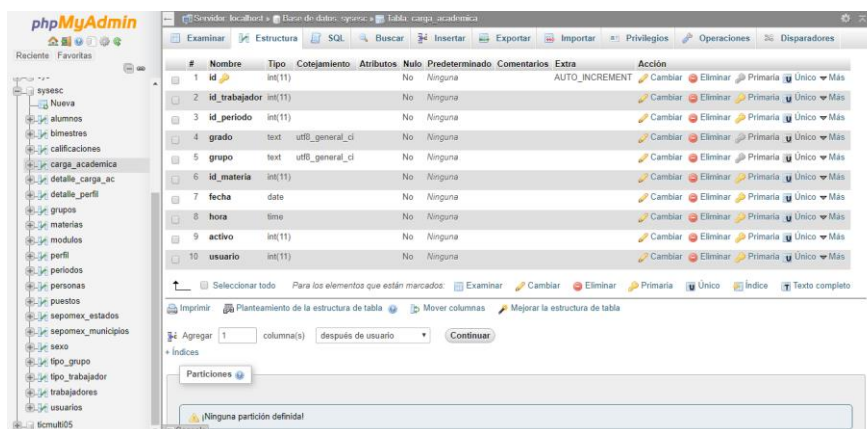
phpMyAdmin

Reciente Favoritos

sysesc
Nueva
alumnos
bimestres
calificaciones
carga_academica
detalle_carga_ac
detalle_perfil
grupos
materias
modulos
perfil
periodos
personas
puestos
sepomex_estados
sepomex_municipios
sexo
tipo_grupo
tipo_trabajador
trabajadores
usuarios
ticmulti05

Servidor: localhost » Base de datos: sysesc » Tabla: carga_academica

Examinar | Estructura | SQL | Buscar | Insertar | Exportar | Importar | Privilegios | Operaciones | Disparadores

| # | Nombre | Tipo | Cotejamiento | Atributos | Nulo | Predeterminado | Comentarios | Extra | Acción |
|---|---|---|---|---|---|---|---|---|---|
| 1 | id | int(11) | | | No | Ninguna | | AUTO_INCREMENT | Cambiar Eliminar Primaria Único Más |
| 2 | id_trabajador | int(11) | | | No | Ninguna | | | Cambiar Eliminar Primaria Único Más |
| 3 | id_periodo | int(11) | | | No | Ninguna | | | Cambiar Eliminar Primaria Único Más |
| 4 | grado | text | utf8_general_ci | | No | Ninguna | | | Cambiar Eliminar Primaria Único Más |
| 5 | grupo | text | utf8_general_ci | | No | Ninguna | | | Cambiar Eliminar Primaria Único Más |
| 6 | id_materia | int(11) | | | No | Ninguna | | | Cambiar Eliminar Primaria Único Más |
| 7 | fecha | date | | | No | Ninguna | | | Cambiar Eliminar Primaria Único Más |
| 8 | hora | time | | | No | Ninguna | | | Cambiar Eliminar Primaria Único Más |
| 9 | activo | int(11) | | | No | Ninguna | | | Cambiar Eliminar Primaria Único Más |
| 10 | usuario | int(11) | | | No | Ninguna | | | Cambiar Eliminar Primaria Único Más |

Seleccionar todo   Para los elementos que están marcados: Examinar Cambiar Eliminar Primaria Único Índice Texto completo

Imprimir   Planteamiento de la estructura de tabla   Mover columnas   Mejorar la estructura de tabla

Agregar 1 columna(s) después de usuario   Continuar
+ Índices

Particiones

¡Ninguna partición definida!